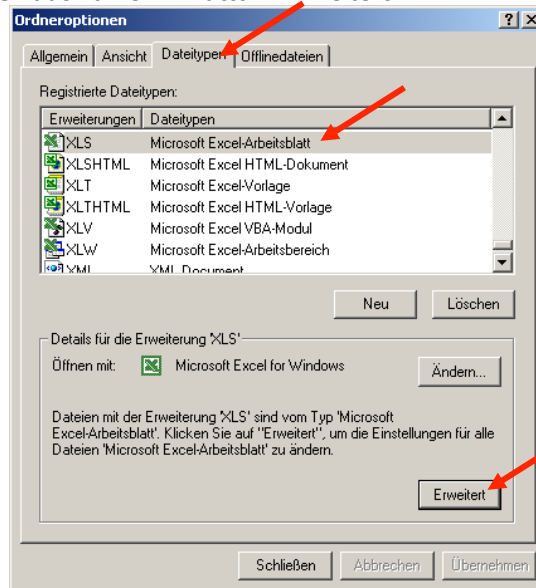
Ordneroptionen

?

Allgemein | Ansicht | Dateitypen | Offlinedateien

Registrierte Dateitypen:

| Erweiterungen | Dateitypen |
|---|---|
| XLS | Microsoft Excel-Arbeitsblatt |
| XLSHTML | Microsoft Excel HTML-Dokument |
| XLT | Microsoft Excel-Vorlage |
| XLTHTML | Microsoft Excel HTML-Vorlage |
| XLV | Microsoft Excel VBA-Modul |
| XLW | Microsoft Excel-Arbeitsbereich |
| XML | XML Document |

Neu

Löschen

Details für die Erweiterung 'XLS'

Öffnen mit: Microsoft Excel for Windows

Ändern...

Dateien mit der Erweiterung 'XLS' sind vom Typ 'Microsoft Excel-Arbeitsblatt'. Klicken Sie auf "Erweitert", um die Einstellungen für alle Dateien 'Microsoft Excel-Arbeitsblatt' zu ändern.

Erweitert

Schließen

Abbrechen

Übernehmen